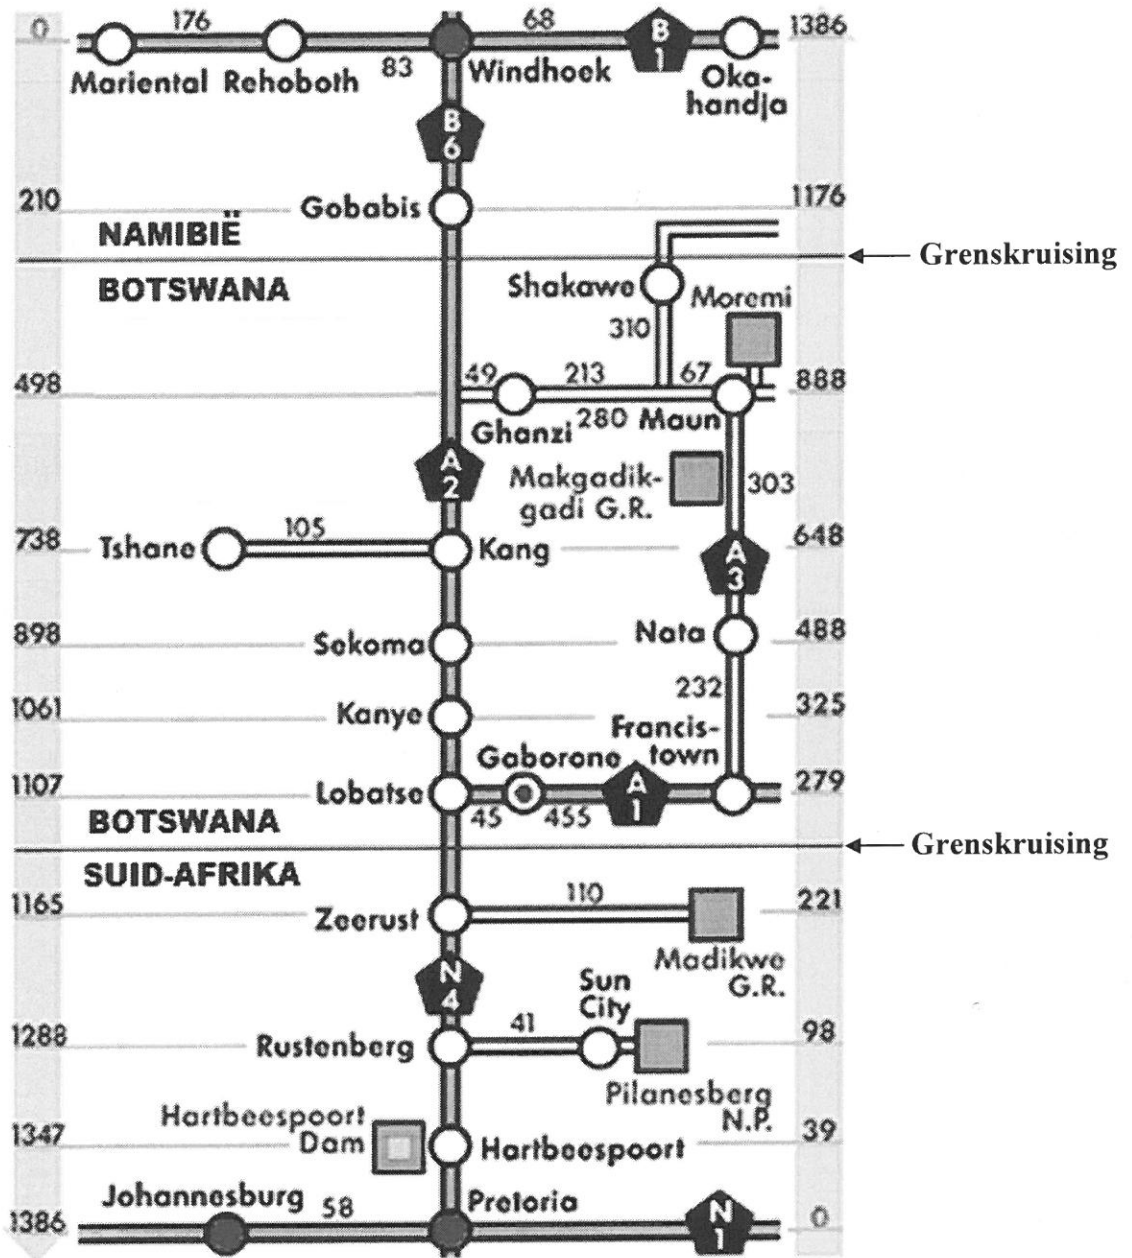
0 176 68 1386
Mariental Rehoboth 83 Windhoek B1 Okahandja
B6
210 Gobabis 1176
NAMIBIË
Grenskruising
BOTSWANA
Shakawe Moremi
310
498 49 213 67 888
Ghanzi 280 Maun
A2
Makgadikgadi G.R. 303
738 Tshane 105 Kang 648
A3
898 Sokoma Nata 488
232
1061 Kanye Francistown 325
Gaborone
1107 Lobatse A1 279
45 455
BOTSWANA
Grenskruising
SUID-AFRIKA
1165 Zeerust 110 221
Madikwe G.R.
N4
Sun City
1288 Rustenberg 41 98
Pilanesberg N.P.
Hartbeespoort Dam
1347 Hartbeespoort 39
Johannesburg 58 Pretoria N1
1386 0